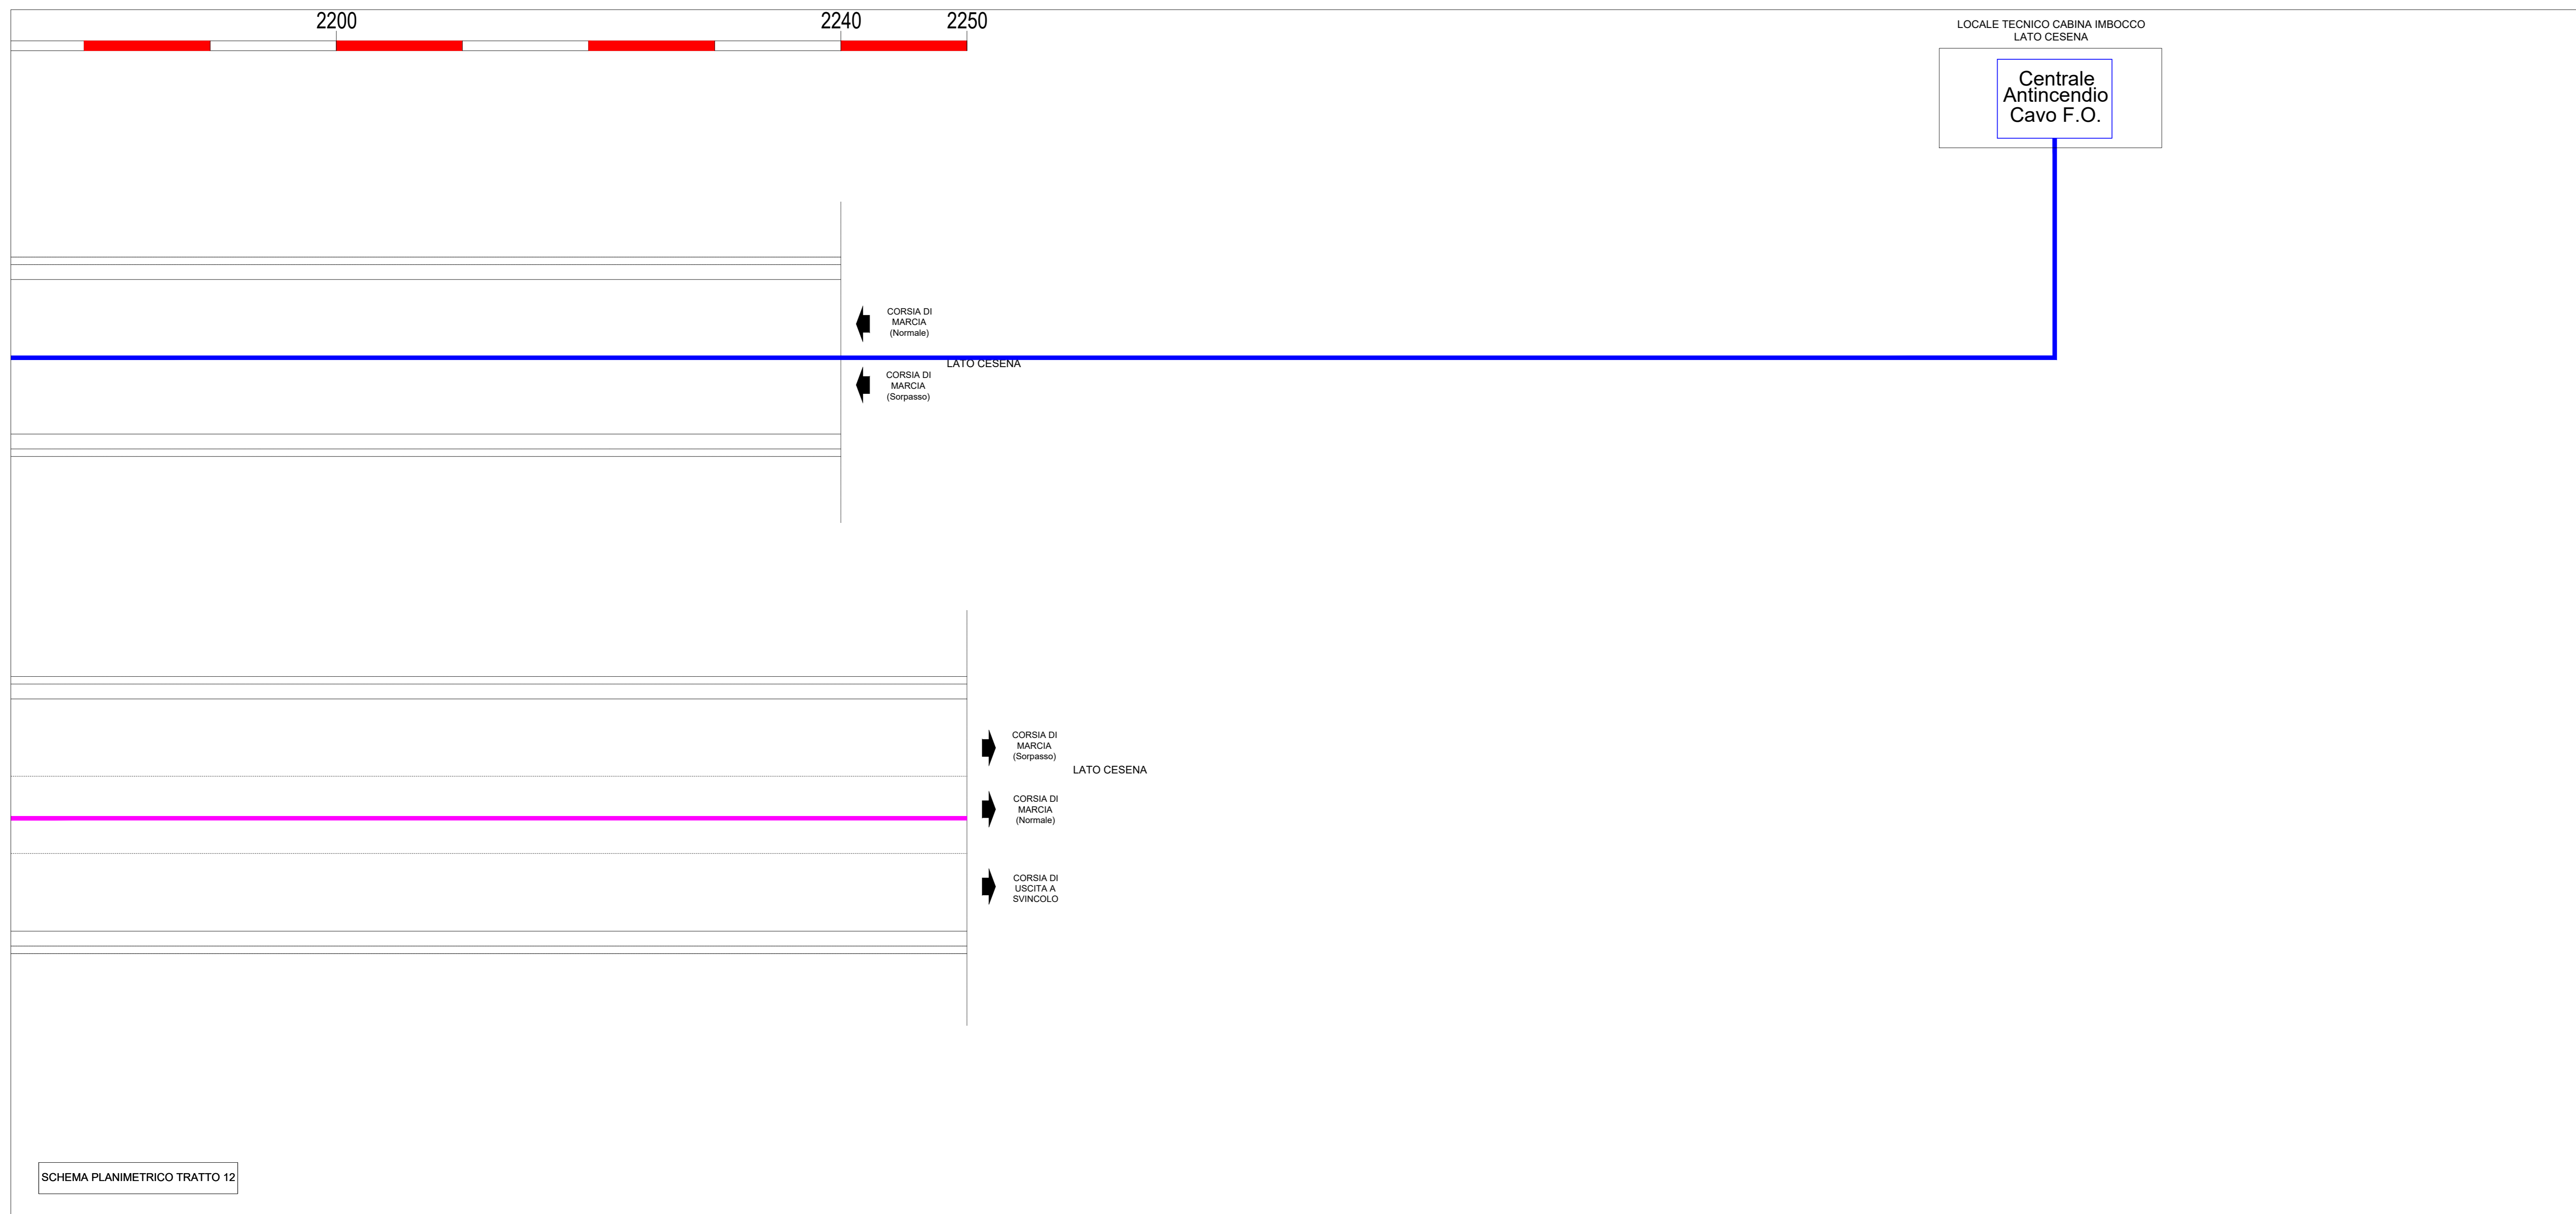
2200

2240

2250

LOCALE TECNICO CABINA IMBOCCO
LATO CESENA

Centrale
Antincendio
Cavo F.O.

CORSIA DI
MARCIA
(Normale)

LATO CESENA

CORSIA DI
MARCIA
(Sorpasso)

CORSIA DI
MARCIA
(Sorpasso)

LATO CESENA

CORSIA DI
MARCIA
(Normale)

CORSIA DI
USCITA A
SVINCOLO

SCHEMA PLANIMETRICO TRATTO 12